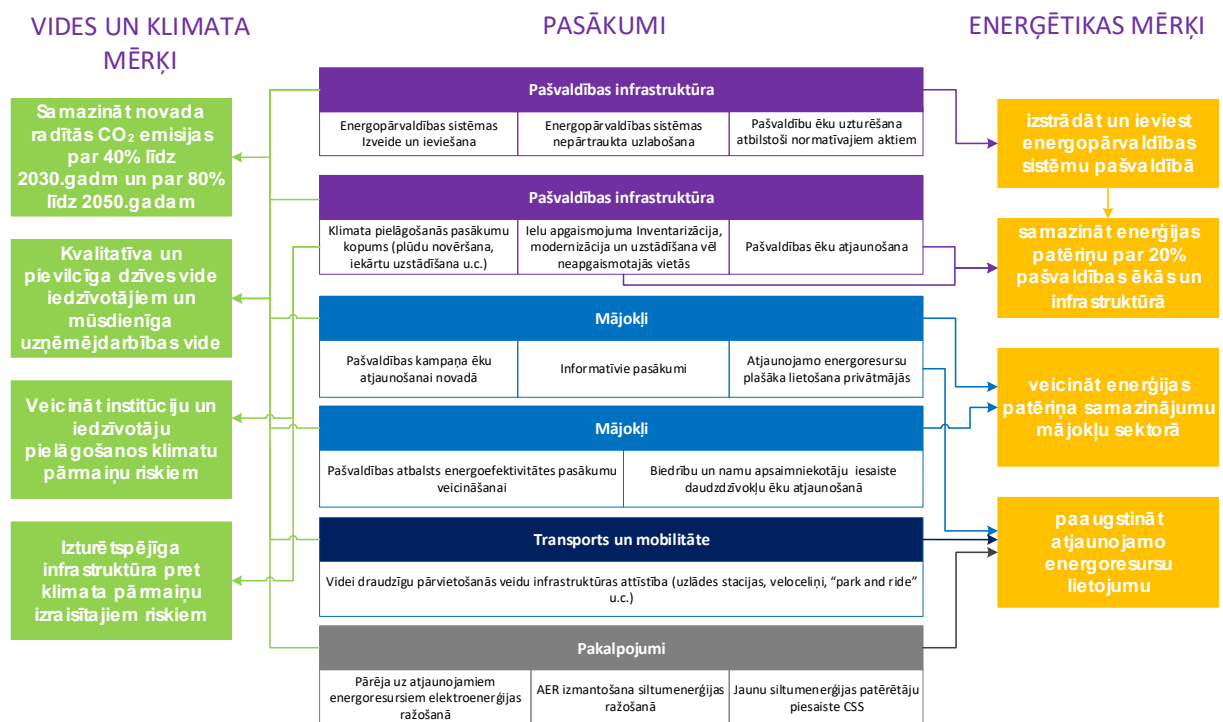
VIDES UN KLIMATA MĒRĶI

PASĀKUMI

ENERĢĒTIKAS MĒRĶI

Samazināt novada radītās $CO_2$ emisijas par 40% līdz 2030.gadm un par 80% līdz 2050.gadam

Kvalitatīva un pievilcīga dzīves vide iedzīvotājiem un mūsdienīga uzņēmējdarbības vide

Veicināt institūciju un iedzīvotāju pielāgošanos klimatu pārmaiņu riskiem

Izturētspējīga infrastruktūra pret klimata pārmaiņu izraisītajiem riskiem

Pašvaldības infrastruktūra

Energopārvaldības sistēmas Izveide un ieviešana

Energopārvaldības sistēmas nepārtraukta uzlabošana

Pašvaldību ēku uzturēšana atbilstoši normatīvajiem aktiem

Pašvaldības infrastruktūra

Klimata pielāgošanās pasākumu kopums (plūdu novēršana, iekārtu uzstādīšana u.c.)

Ielu apgaismojuma Inventarizācija, modernizācija un uzstādīšana vēl neapgaismotajās vietās

Pašvaldības ēku atjaunošana

Mājokļi

Pašvaldības kampaņa ēku atjaunošanai novadā

Informatīvie pasākumi

Atjaunojamo energoresursu plašāka lietošana privātmājās

Mājokļi

Pašvaldības atbalsts energoefektivitātes pasākumu veicināšanai

Biedrību un namu apsaimniekotāju iesaiste daudzdzīvokļu ēku atjaunošanā

Transports un mobilitāte

Videi draudzīgu pārvietošanās veidu infrastruktūras attīstība (uzlādes stacijas, veloceliņi, "park and ride" u.c.)

Pakalpojumi

Pāreja uz atjaunojamiem energoresursiem elektroenerģijas ražošanā

AER izmantošana siltumenerģijas ražošanā

Jaunu siltumenerģijas patērētāju piesaiste CSS

izstrādāt un ieviest energopārvaldības sistēmu pašvaldībā

samazināt enerģijas patēriņu par 20% pašvaldības ēkās un infrastruktūrā

veicināt enerģijas patēriņa samazinājumu mājokļu sektorā

paaugstināt atjaunojamo energoresursu lietojumu